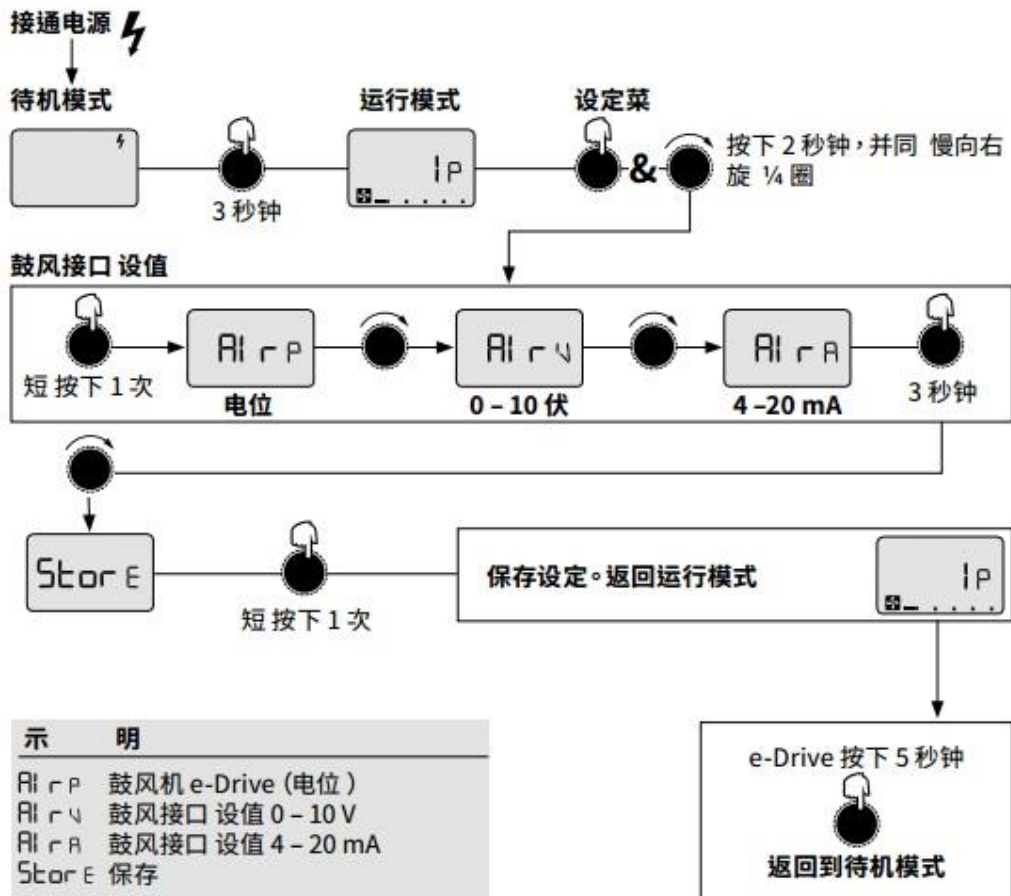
接通电源

待机模式

3 秒钟

运行模式

1P

设定菜

&

按下 2 秒钟，并同 慢向右旋 ¼ 圈

鼓风接口 设值

短 按下 1 次

AI r P
电位

AI r V
0 – 10 伏

AI r A
4 –20 mA

3 秒钟

StorE

短 按下 1 次

保存设定。返回运行模式

1P

示 明

AI r P 鼓风机 e-Drive (电位 )
AI r V 鼓风接口 设值 0 – 10 V
AI r A 鼓风接口 设值 4 – 20 mA
StorE 保存

e-Drive 按下 5 秒钟

返回到待机模式